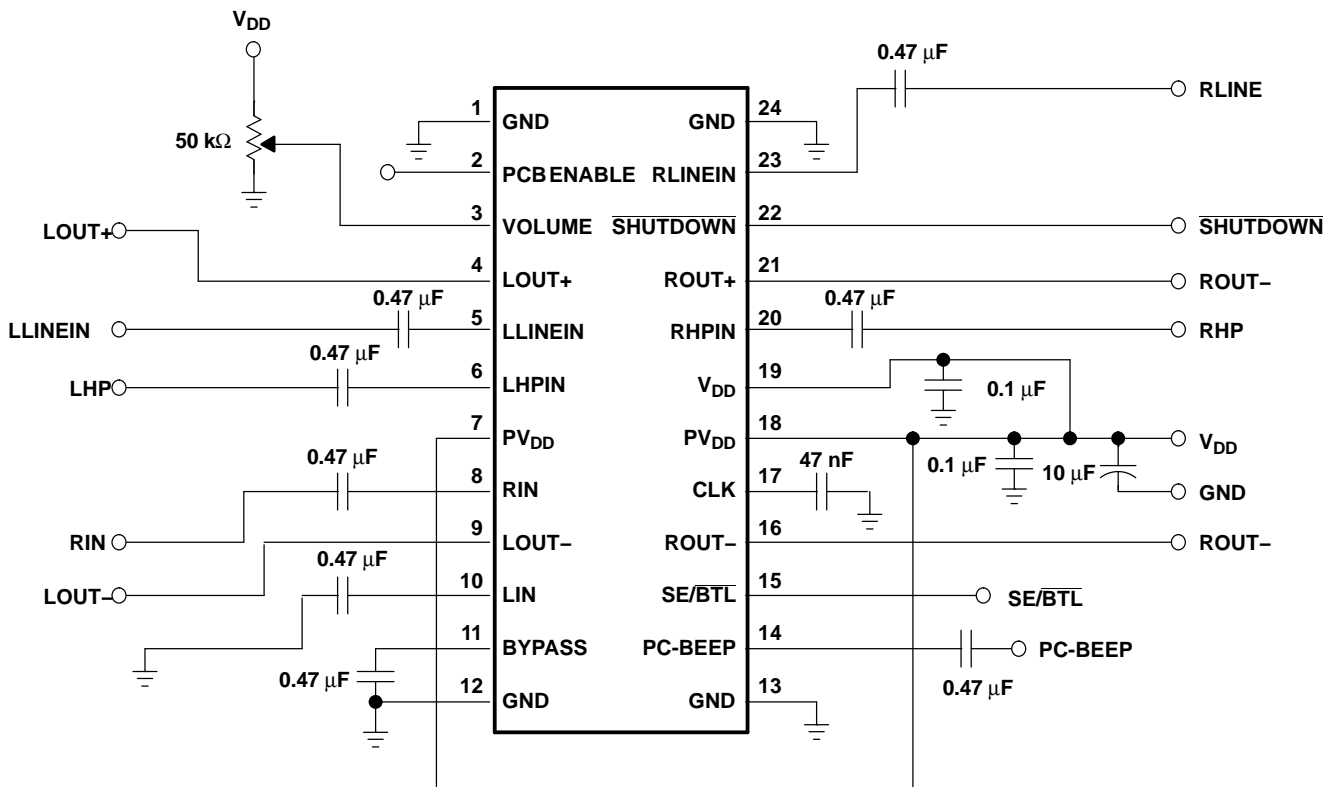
$V_{DD}$

50 k$\Omega$

0.47 $\mu$F

RLINE

1 GND
2 PCB ENABLE
3 VOLUME
4 LOUT+
5 LLINEIN
6 LHPIN
7 $PV_{DD}$
8 RIN
9 LOUT−
10 LIN
11 BYPASS
12 GND

24 GND
23 RLINEIN
22 $\overline{SHUTDOWN}$
21 ROUT+
20 RHPIN
19 $V_{DD}$
18 $PV_{DD}$
17 CLK
16 ROUT−
15 SE/$\overline{BTL}$
14 PC-BEEP
13 GND

$\overline{SHUTDOWN}$

LOUT+

ROUT−

0.47 $\mu$F

0.47 $\mu$F

LLINEIN

RHP

0.47 $\mu$F

LHP

0.1 $\mu$F

$V_{DD}$

0.47 $\mu$F

47 nF

0.1 $\mu$F

10 $\mu$F

GND

RIN

ROUT−

LOUT−

0.47 $\mu$F

SE/$\overline{BTL}$

PC-BEEP

0.47 $\mu$F

0.47 $\mu$F